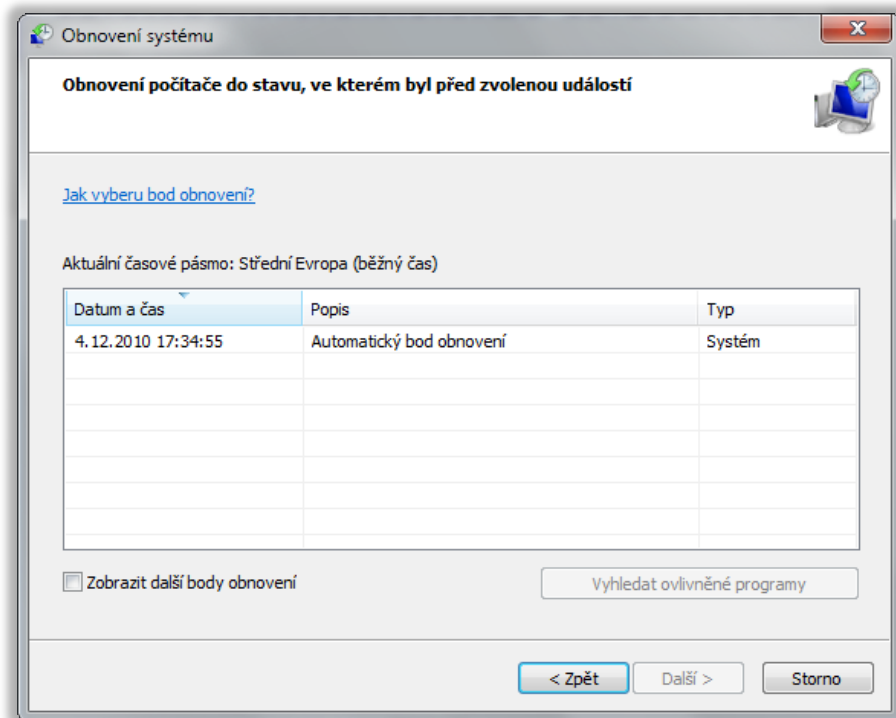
Obnovení systému

**Obnovení počítače do stavu, ve kterém byl před zvolenou událostí**

Jak vyberu bod obnovení?

Aktuální časové pásmo: Střední Evropa (běžný čas)

| Datum a čas | Popis | Typ |
|---|---|---|
| 4.12.2010 17:34:55 | Automatický bod obnovení | Systém |

Zobrazit další body obnovení

Vyhledat ovlivněné programy

< Zpět

Další >

Storno